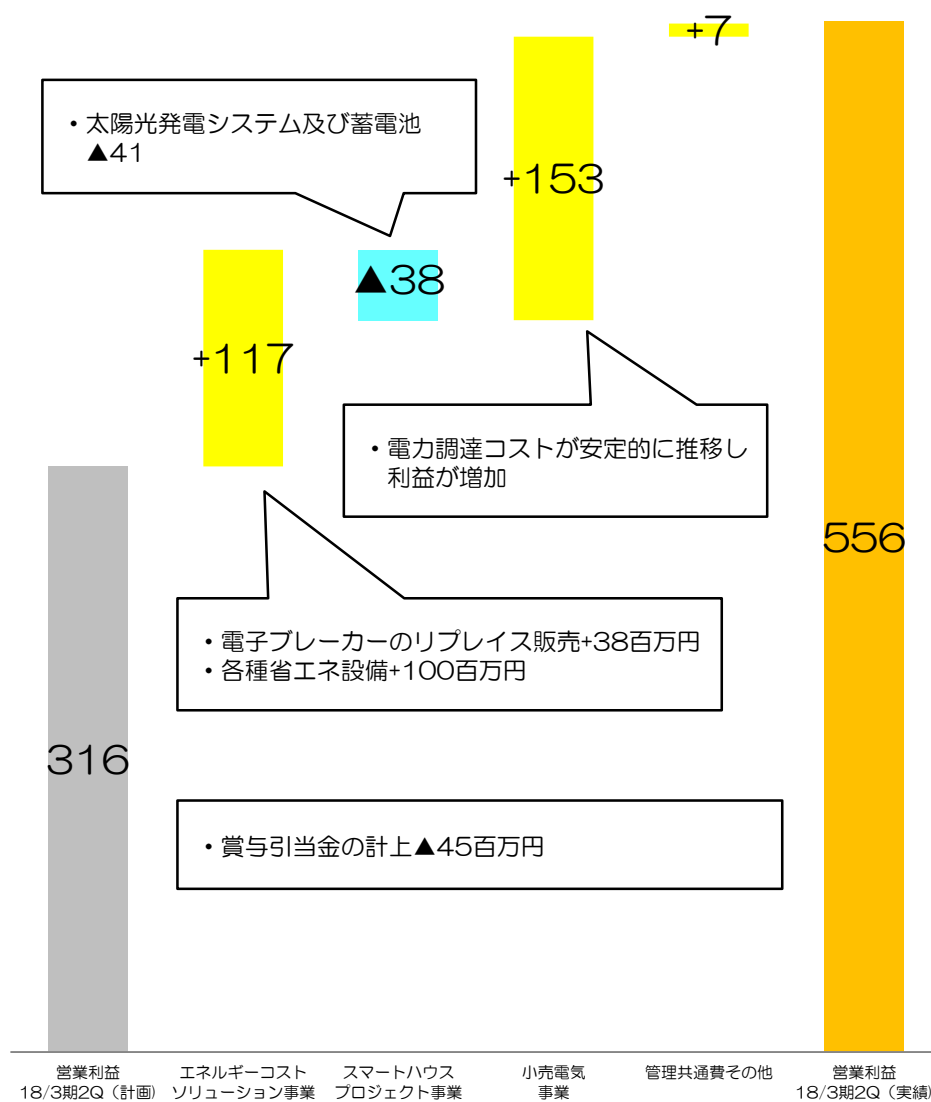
+7

・太陽光発電システム及び蓄電池 ▲41

+153

▲38

+117

・電力調達コストが安定的に推移し 利益が増加

556

・電子ブレーカーのリプレイス販売+38百万円
・各種省エネ設備+100百万円

316

・賞与引当金の計上▲45百万円

営業利益 18/3期2Q（計画）

エネルギーコスト ソリューション事業

スマートハウス プロジェクト事業

小売電気 事業

管理共通費その他

営業利益 18/3期2Q（実績）